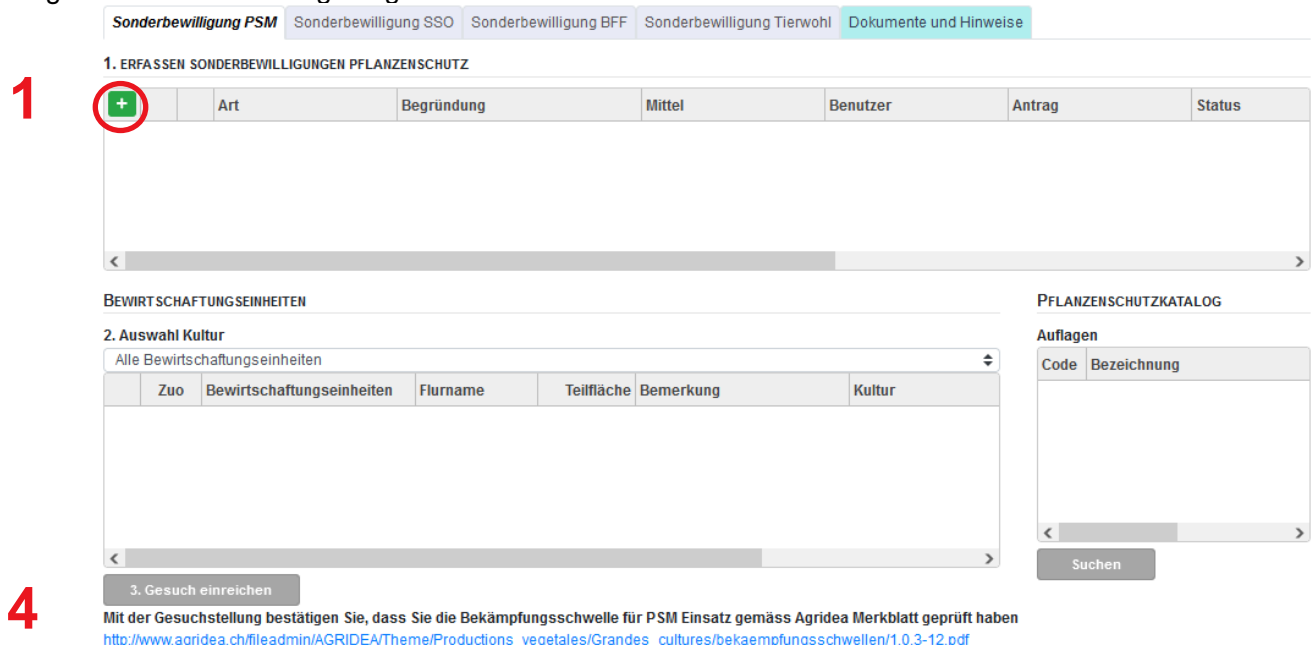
Sonderbewilligung PSM | Sonderbewilligung SSO | Sonderbewilligung BFF | Sonderbewilligung Tierwohl | Dokumente und Hinweise

1. ERFASSEN SONDERBEWILLIGUNGEN PFLANZENSCHUTZ

1

| + | | Art | Begründung | Mittel | Benutzer | Antrag | Status |
|---|---|---|---|---|---|---|---|

BEWIRTSCHAFTUNGSEINHEITEN

2. Auswahl Kultur

Alle Bewirtschaftungseinheiten

| | Zuo | Bewirtschaftungseinheiten | Flurname | Teilfläche | Bemerkung | Kultur |
|---|---|---|---|---|---|---|

PFLANZENSCHUTZKATALOG

Auflagen

| Code | Bezeichnung |
|---|---|

Suchen

3. Gesuch einreichen

4

Mit der Gesuchstellung bestätigen Sie, dass Sie die Bekämpfungsschwelle für PSM Einsatz gemäss Agridea Merkblatt geprüft haben

http://www.agridea.ch/fileadmin/AGRIDEA/Theme/Productions_vegetales/Grandes_cultures/bekaempfungsschwellen/1.0.3-12.pdf